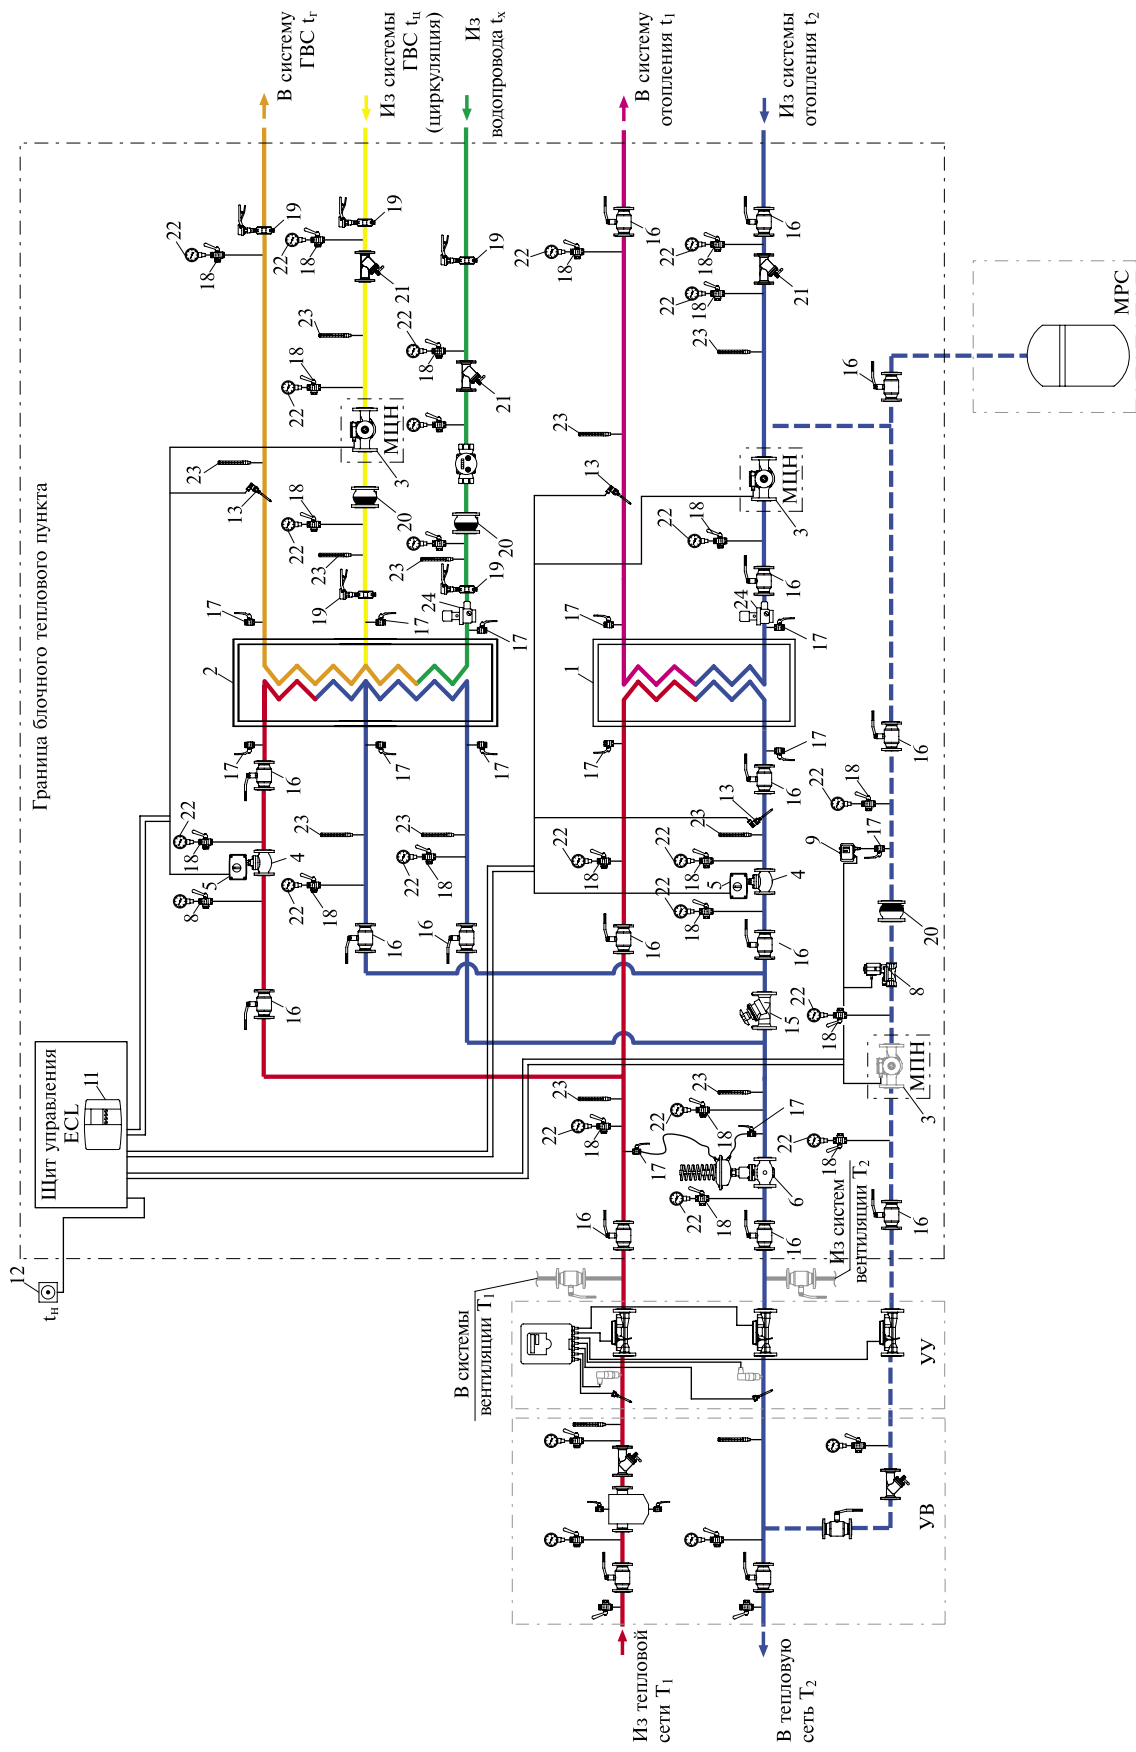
В систему ГВС $t_г$

Из системы ГВС $t_ц$ (циркуляция)

Из водопровода $t_х$

В систему отопления $t_1$

Из системы отопления $t_2$

МРС

Граница блочного теплового пункта

МЦН

МЦН

МЦН

Щит управления ECL

11

12

$t_н$

В системы вентиляции $T_1$

Из систем вентиляции $T_2$

УУ

УВ

Из тепловой сети $T_1$

В тепловую сеть $T_2$

1 2 3 3 3 4 4 5 5 6 8 8 9 13 13 13 15 16 16 16 16 16 16 16 16 16 16 16 16 16 16 16 17 17 17 17 17 17 17 17 17 17 17 17 17 18 18 18 18 18 18 18 18 18 18 18 18 18 18 18 18 18 18 18 18 19 19 19 19 19 20 20 20 20 21 21 21 22 22 22 22 22 22 22 22 22 22 22 22 22 22 22 22 22 22 23 23 23 23 23 23 23 23 23 23 23 23 24 24